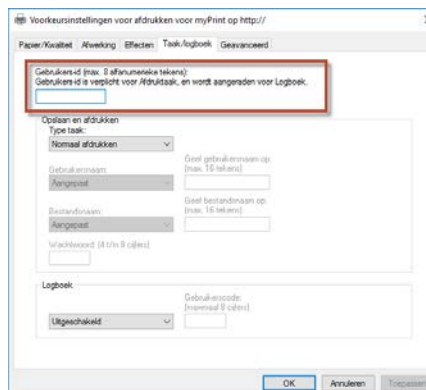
Voorkeursinstellingen voor afdrukken voor myPrint op http://

Papier/Kwaliteit | Afwerking | Effecten | Taak/logboek | Geavanceerd

Gebruikers-id (max. 8 alfanumerieke tekens):
Gebruikers-id is verplicht voor Afdruktaak, en wordt aangeraden voor Logboek.

Opslaan en afdrukken
Type taak:
Normaal afdrukken

Gebruikersnaam:
Aangepast

Geef gebruikersnaam op: (max. 16 tekens)

Bestandsnaam:
Aangepast

Geef bestandsnaam op: (max. 16 tekens)

Wachtwoord: (4 t/m 8 cijfers)

Logboek

Gebruikerscode: (maximaal 8 cijfers)

Uitgeschakeld

OK | Annuleren | Toepassen